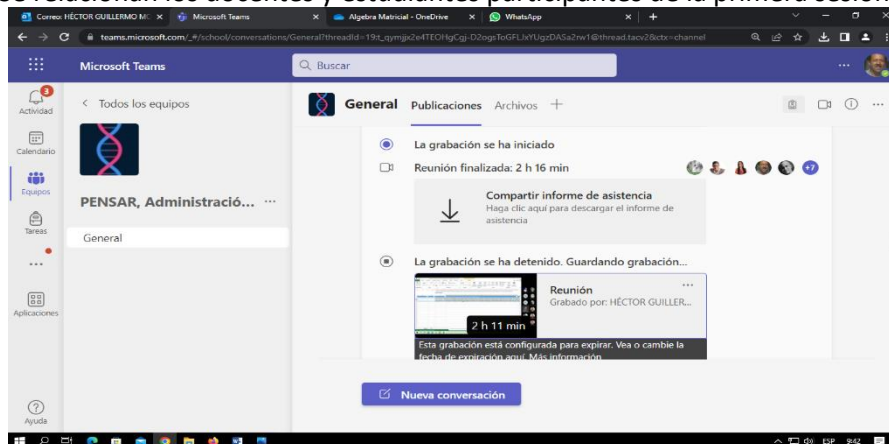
Correo: HÉCTOR GUILLERMO MC ×   Microsoft Teams ×   Algebra Matricial - OneDrive ×   WhatsApp ×

teams.microsoft.com/_#/school/conversations/General?threadId=19:t_qymjjx2e4TEOHgCgj-D2ogsToGFLlxYUgzDASa2rw1@thread.tacv2&ctx=channel

Microsoft Teams

Buscar

Actividad

Calendario

Equipos

Tareas

...

Aplicaciones

Ayuda

< Todos los equipos

PENSAR, Administració... ···

General

General Publicaciones Archivos +

La grabación se ha iniciado

Reunión finalizada: 2 h 16 min

+7

Compartir informe de asistencia
Haga clic aquí para descargar el informe de asistencia

La grabación se ha detenido. Guardando grabación...

Reunión
Grabado por: HÉCTOR GUILLER...

2 h 11 min

Esta grabación está configurada para expirar. Vea o cambie la fecha de expiración aquí. Más información

Nueva conversación

ESP 9:42